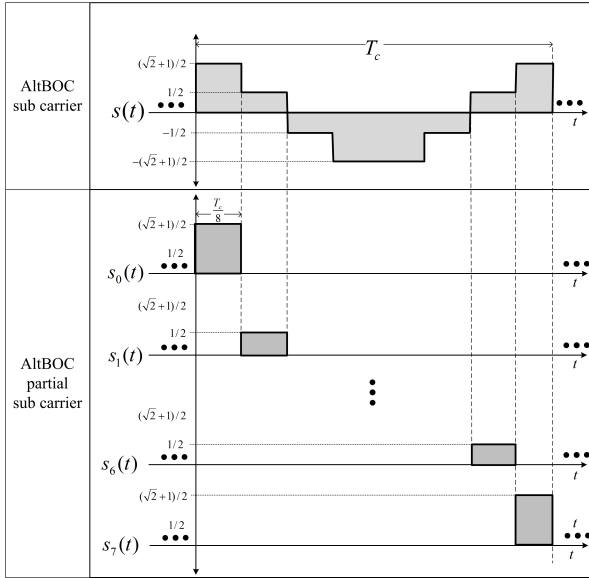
| | |
|---|---|
| AltBOC sub carrier | $T_c$ <br> $(\sqrt{2}+1)/2$ <br> $1/2$ <br> $s(t)$ <br> $-1/2$ <br> $-(\sqrt{2}+1)/2$ <br> $t$ |
| AltBOC partial sub carrier | $\frac{T_c}{8}$ <br> $(\sqrt{2}+1)/2$ <br> $1/2$ <br> $s_0(t)$ <br> $t$ <br> $(\sqrt{2}+1)/2$ <br> $1/2$ <br> $s_1(t)$ <br> $t$ <br> $(\sqrt{2}+1)/2$ <br> $1/2$ <br> $s_6(t)$ <br> $t$ <br> $(\sqrt{2}+1)/2$ <br> $1/2$ <br> $s_7(t)$ <br> $t$ <br> $t$ |